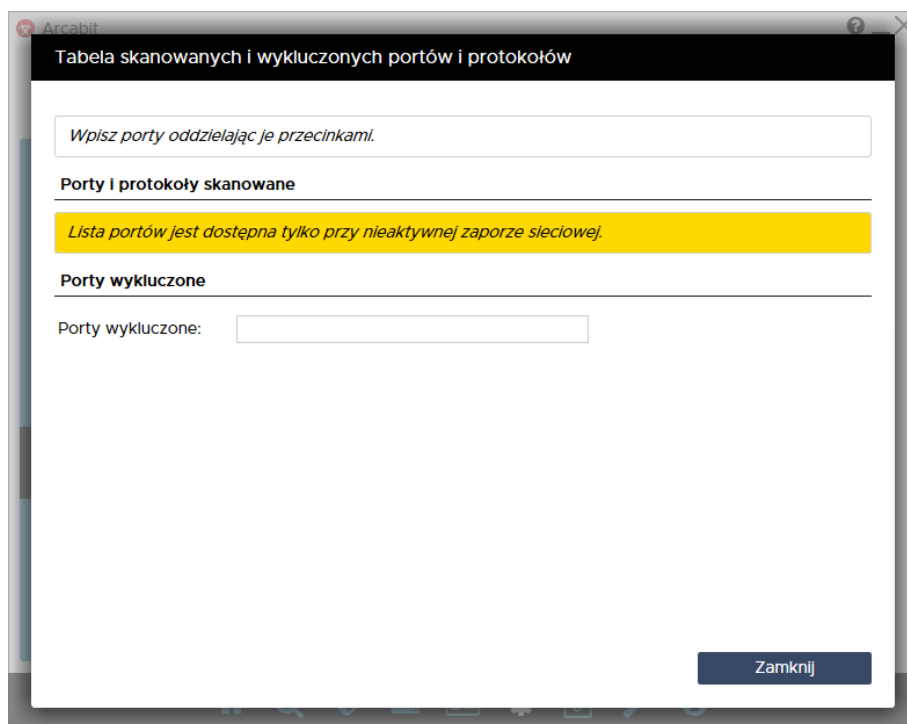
Arcabit

Tabela skanowanych i wykluczonych portów i protokołów

Wpisz porty oddzielając je przecinkami.

Porty i protokoły skanowane

Lista portów jest dostępna tylko przy nieaktywnej zaporze sieciowej.

Porty wykluczone

Porty wykluczone:

Zamknij